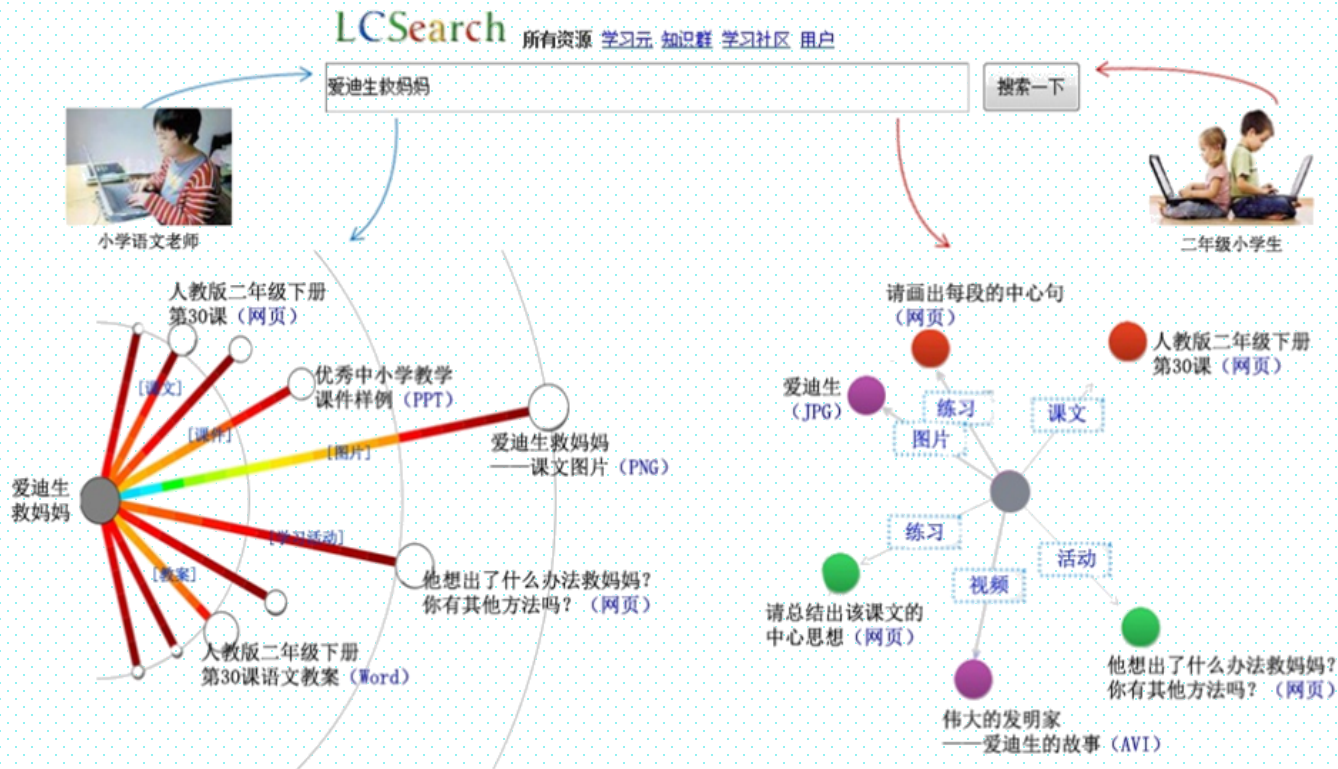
LCSearch 所有资源 学习元 知识群 学习社区 用户

爱迪生救妈妈

搜索一下

小学语文老师

二年级小学生

人教版二年级下册第30课（网页）

[课文]

[课件]

优秀中小学教学课件样例（PPT）

[图片]

爱迪生救妈妈——课文图片（PNG）

爱迪生救妈妈

[学习活动]

[教案]

他想出了什么办法救妈妈？你有其他方法吗？（网页）

人教版二年级下册第30课语文教案（Word）

请画出每段的中心句（网页）

人教版二年级下册第30课（网页）

爱迪生（JPG）

练习

课文

图片

练习

活动

视频

请总结出该课文的中心思想（网页）

他想出了什么办法救妈妈？你有其他方法吗？（网页）

伟大的发明家——爱迪生的故事（AVI）